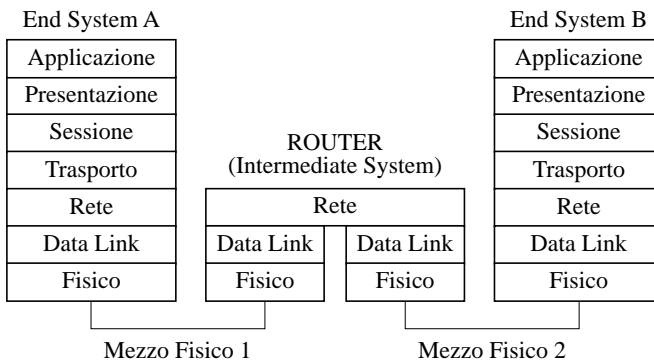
End System A

Applicazione
Presentazione
Sessione
Trasporto
Rete
Data Link
Fisico

ROUTER
(Intermediate System)

Rete
Data Link
Fisico
Data Link
Fisico

End System B

Applicazione
Presentazione
Sessione
Trasporto
Rete
Data Link
Fisico

Mezzo Fisico 1

Mezzo Fisico 2